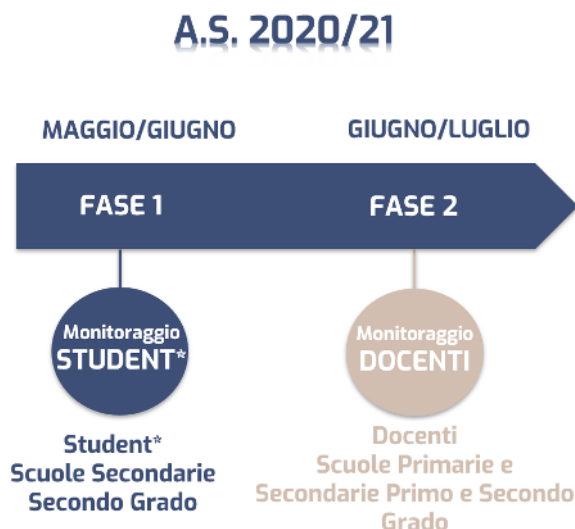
A.S. 2020/21

MAGGIO/GIUGNO

GIUGNO/LUGLIO

FASE 1

FASE 2

Monitoraggio STUDENT*

Monitoraggio DOCENTI

Student* Scuole Secondarie Secondo Grado

Docenti Scuole Primarie e Secondarie Primo e Secondo Grado